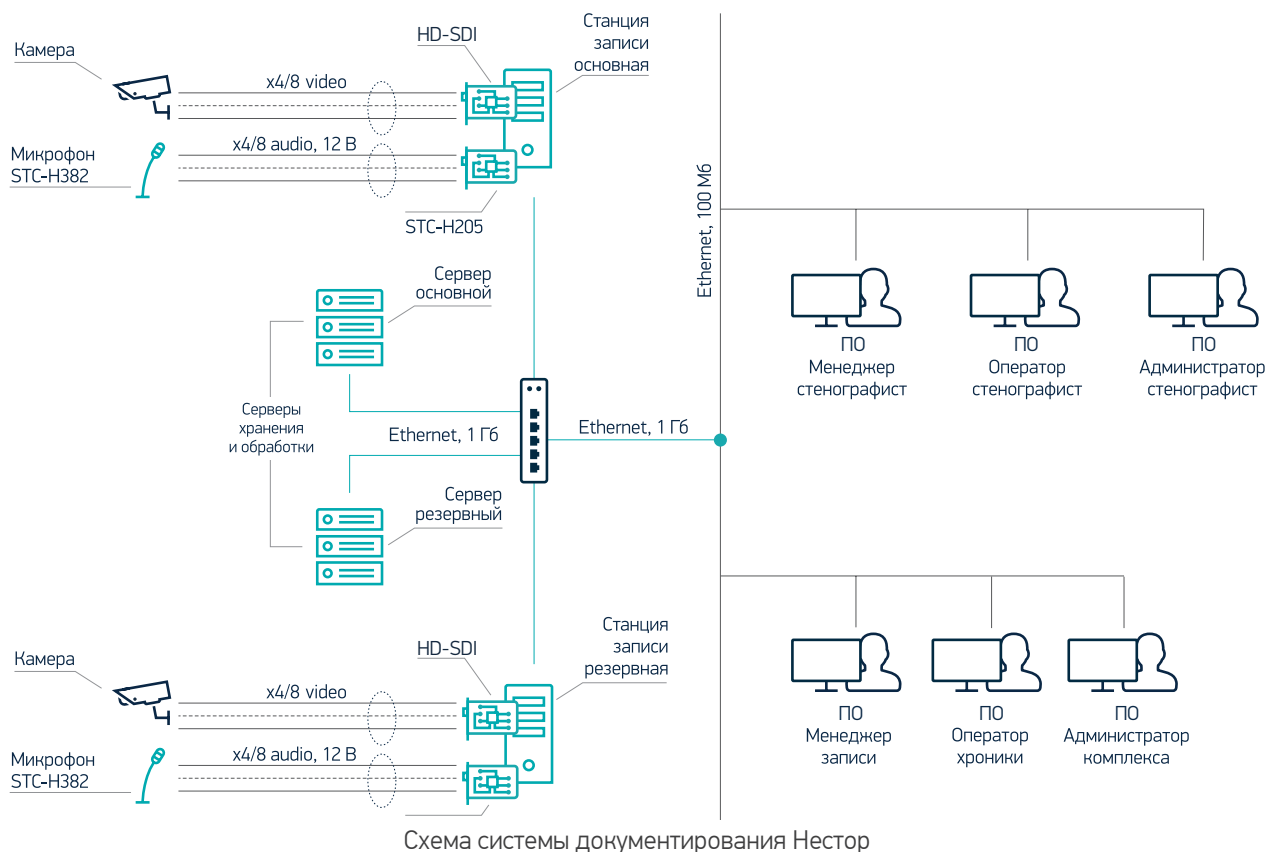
Камера

HD-SDI

Станция записи основная

x4/8 video

Микрофон STC-H382

x4/8 audio, 12 В

STC-H205

Ethernet, 100 Мб

Сервер основной

Серверы хранения и обработки

Ethernet, 1 Гб

Ethernet, 1 Гб

Сервер резервный

ПО Менеджер стенографист

ПО Оператор стенографист

ПО Администратор стенографист

Камера

HD-SDI

Станция записи резервная

x4/8 video

Микрофон STC-H382

x4/8 audio, 12 В

ПО Менеджер записи

ПО Оператор хроники

ПО Администратор комплекса

Схема системы документирования Нестор